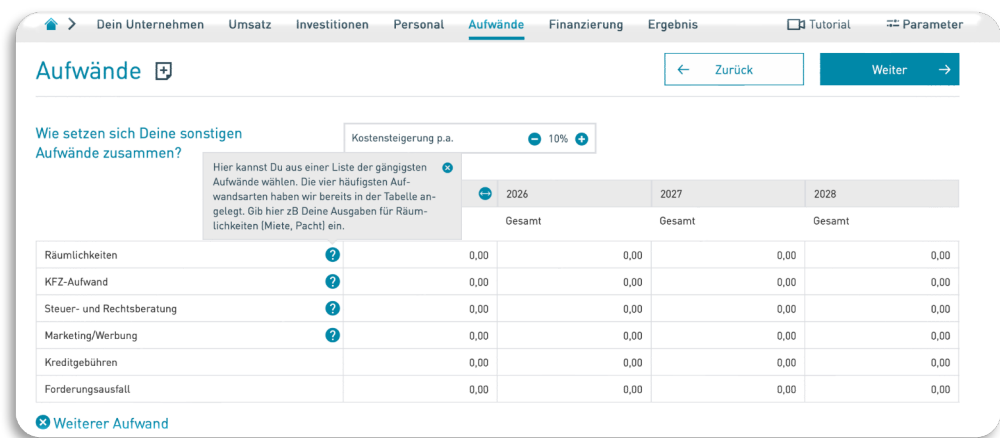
Dein Unternehmen Umsatz Investitionen Personal Aufwände Finanzierung Ergebnis Tutorial Parameter

Aufwände

← Zurück

Weiter →

Wie setzen sich Deine sonstigen Aufwände zusammen?

Kostensteigerung p.a. 10%

Hier kannst Du aus einer Liste der gängigsten Aufwände wählen. Die vier häufigsten Aufwandsarten haben wir bereits in der Tabelle angelegt. Gib hier zB Deine Ausgaben für Räumlichkeiten (Miete, Pacht) ein.

| | | 2026 | 2027 | 2028 |
|---|---|---|---|---|
| | | Gesamt | Gesamt | Gesamt |
| Räumlichkeiten ? | 0,00 | 0,00 | 0,00 | 0,00 |
| KFZ-Aufwand ? | 0,00 | 0,00 | 0,00 | 0,00 |
| Steuer- und Rechtsberatung ? | 0,00 | 0,00 | 0,00 | 0,00 |
| Marketing/Werbung ? | 0,00 | 0,00 | 0,00 | 0,00 |
| Kreditgebühren | 0,00 | 0,00 | 0,00 | 0,00 |
| Forderungsausfall | 0,00 | 0,00 | 0,00 | 0,00 |

Weiterer Aufwand